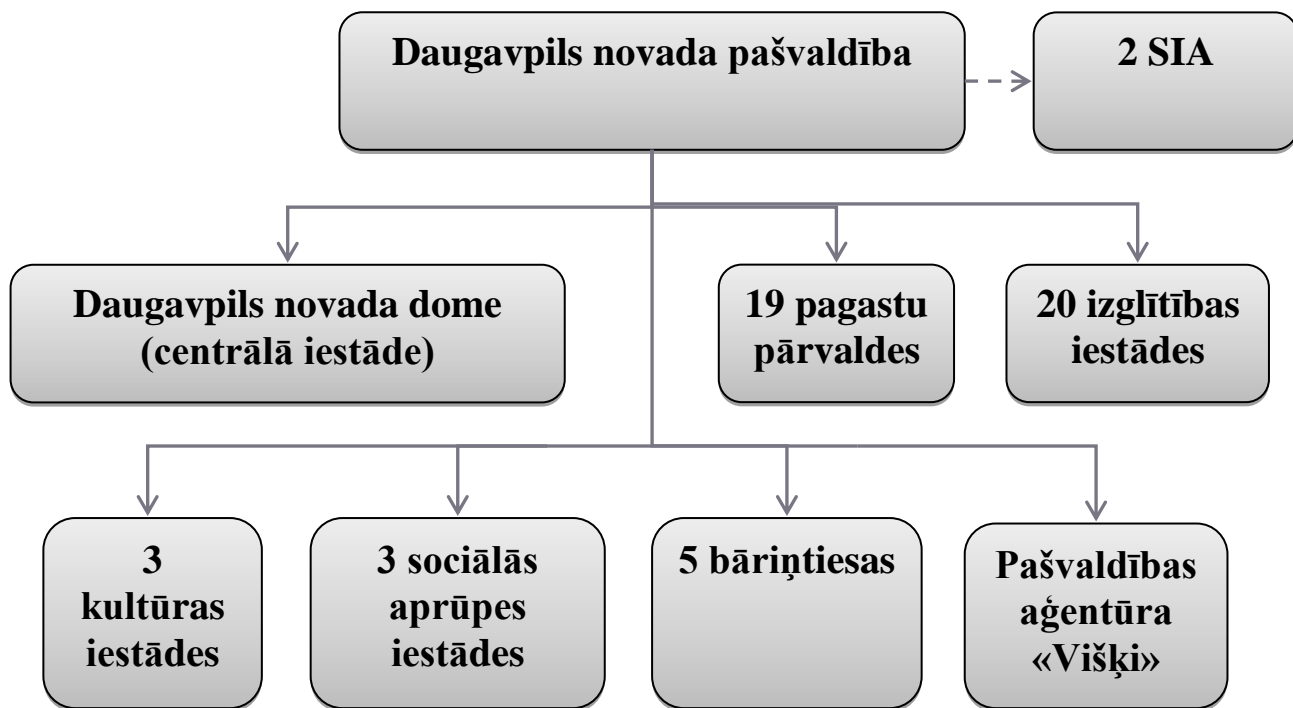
Daugavpils novada pašvaldība

2 SIA

Daugavpils novada dome (centrālā iestāde)

19 pagastu pārvaldes

20 izglītības iestādes

3 kultūras iestādes

3 sociālās aprūpes iestādes

5 bāriņtiesas

Pašvaldības aģentūra «Višķi»